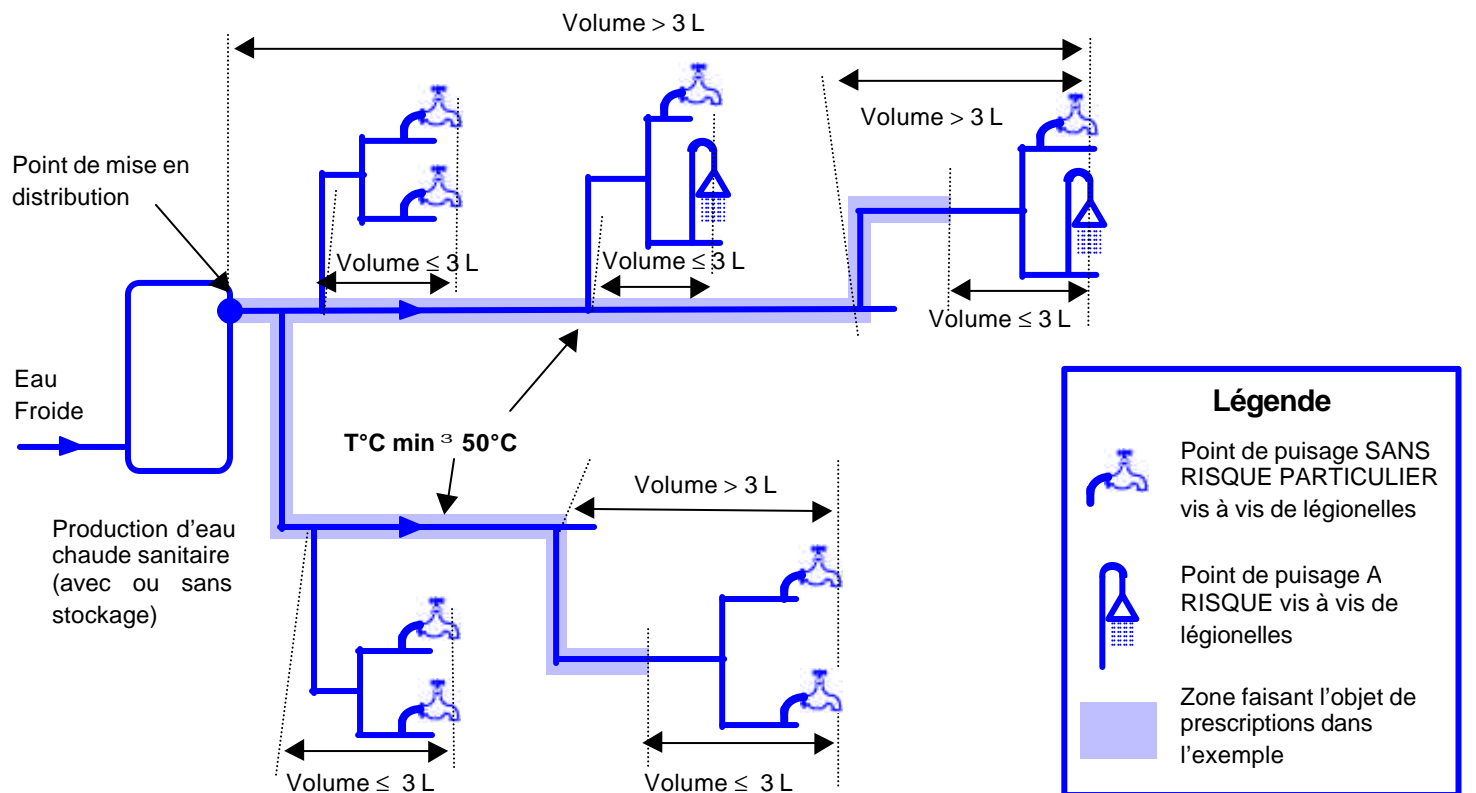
Volume > 3 L

Volume > 3 L

Point de mise en distribution

Volume ≤ 3 L

Volume ≤ 3 L

Volume ≤ 3 L

Eau Froide

T°C min ³ 50°C

Volume > 3 L

Production d'eau chaude sanitaire (avec ou sans stockage)

Volume ≤ 3 L

Volume ≤ 3 L

Légende

Point de puisage SANS RISQUE PARTICULIER vis à vis de légionelles

Point de puisage A RISQUE vis à vis de légionelles

Zone faisant l'objet de prescriptions dans l'exemple